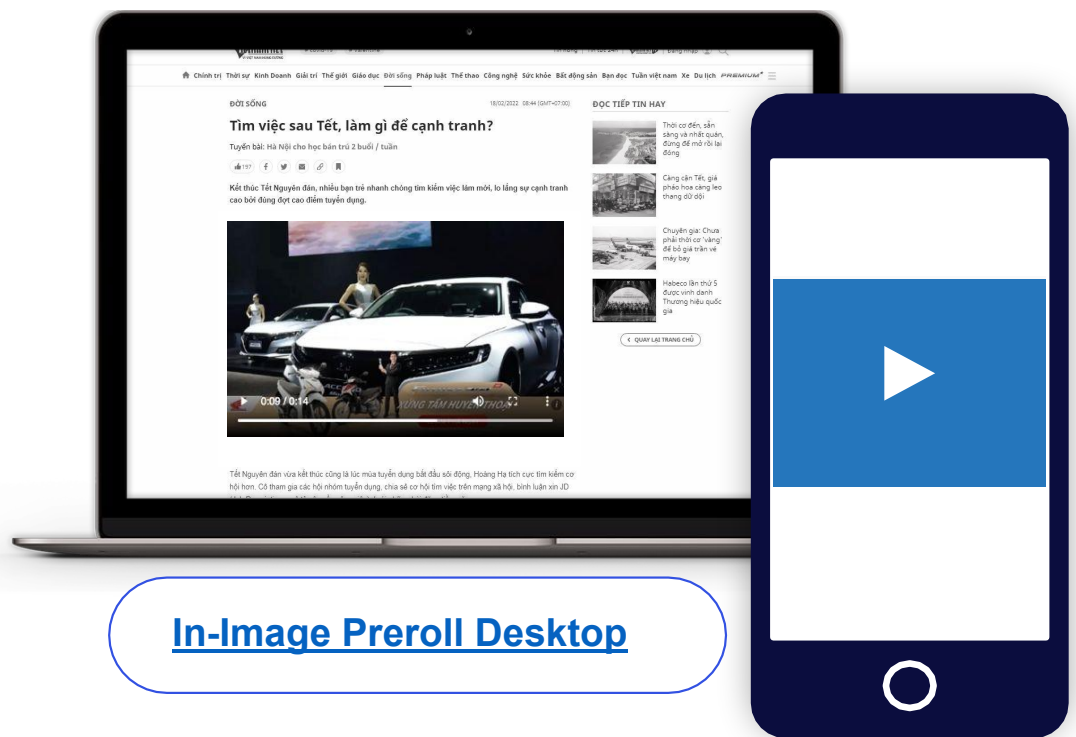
Chính trị Thời sự Kinh Doanh Giải trí Thế giới Giáo dục Đời sống Pháp luật Thể thao Công nghệ Sức khỏe Bất động sản Bạn đọc Tuần việt nam Xe Du lịch PREMIUM

ĐỜI SỐNG

18/02/2022 08:44 (GMT+07:00)

Tìm việc sau Tết, làm gì để cạnh tranh?

Tuyến bài: Hà Nội cho học bán trú 2 buổi / tuần

Kết thúc Tết Nguyên đán, nhiều bạn trẻ nhanh chóng tìm kiếm việc làm mới, lo lắng sự cạnh tranh cao bởi đúng đợt cao điểm tuyển dụng.

0:09 / 0:14

Tết Nguyên đán vừa kết thúc cũng là lúc mùa tuyển dụng bắt đầu sôi động, Hoàng Hạ tích cực tìm kiếm cơ hội hơn. Cô tham gia các hội nhóm tuyển dụng, chia sẻ cơ hội tìm việc trên mạng xã hội, bình luận xin JD

ĐỌC TIẾP TIN HAY

Thời cơ đến, sẵn sàng và nhất quán, đừng để mở rồi lại đóng

Cảng cận Tết, giá pháo hoa cảng leo thang dữ dội

Chuyên gia: Chưa phải thời cơ 'vàng' để bỏ giá trần vé máy bay

Habeco lần thứ 5 được vinh danh Thương hiệu quốc gia

QUAY LẠI TRANG CHỦ

In-Image Preroll Desktop